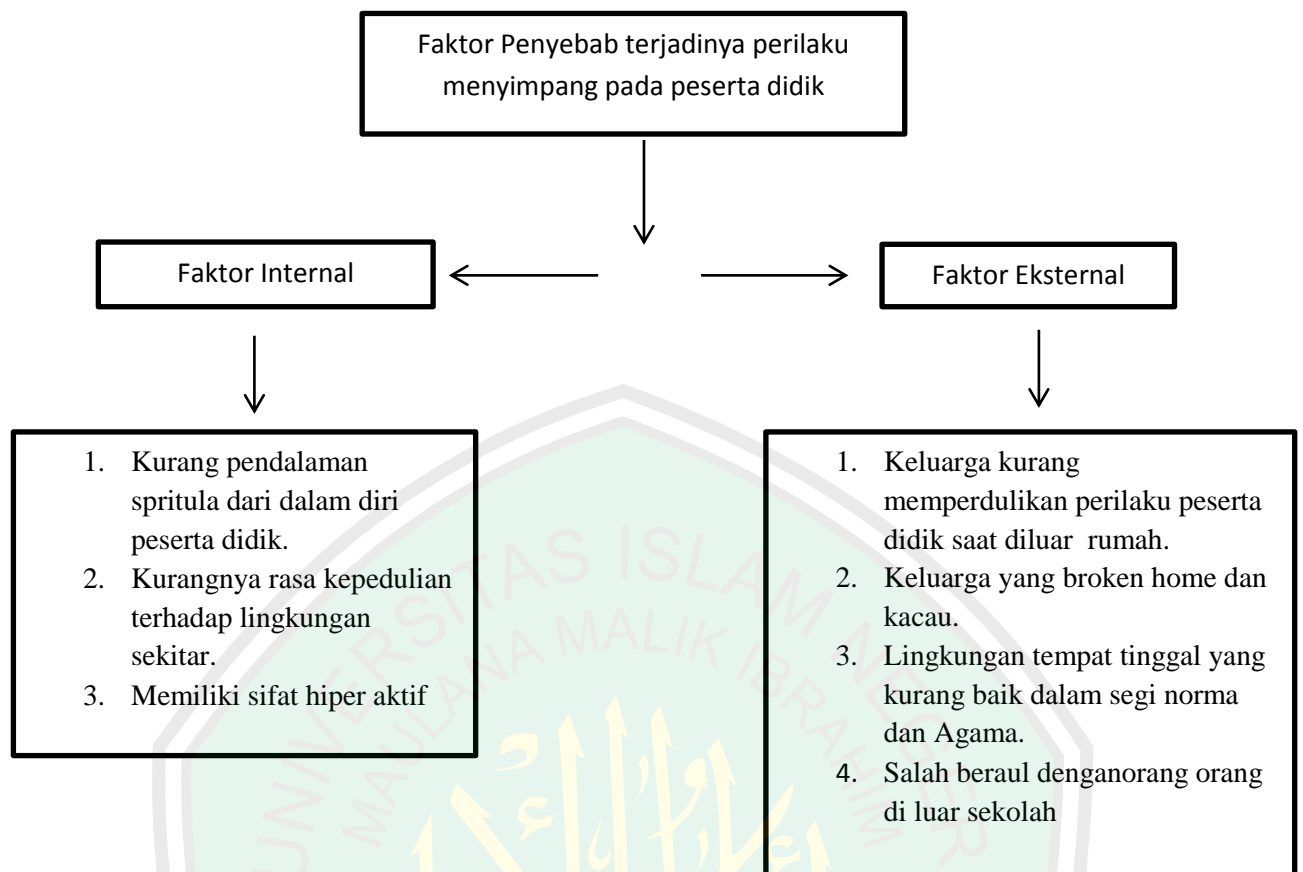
Faktor Penyebab terjadinya perilaku menyimpang pada peserta didik

Faktor Internal

Faktor Eksternal

1. Kurang pendalaman spritula dari dalam diri peserta didik.
2. Kurangnya rasa kepedulian terhadap lingkungan sekitar.
3. Memiliki sifat hiper aktif

1. Keluarga kurang memperdulikan perilaku peserta didik saat diluar rumah.
2. Keluarga yang broken home dan kacau.
3. Lingkungan tempat tinggal yang kurang baik dalam segi norma dan Agama.
4. Salah beraul denganorang orang di luar sekolah

UNIVERSITAS ISLAM NEGERI MAULANA MALIK IBRAHIM